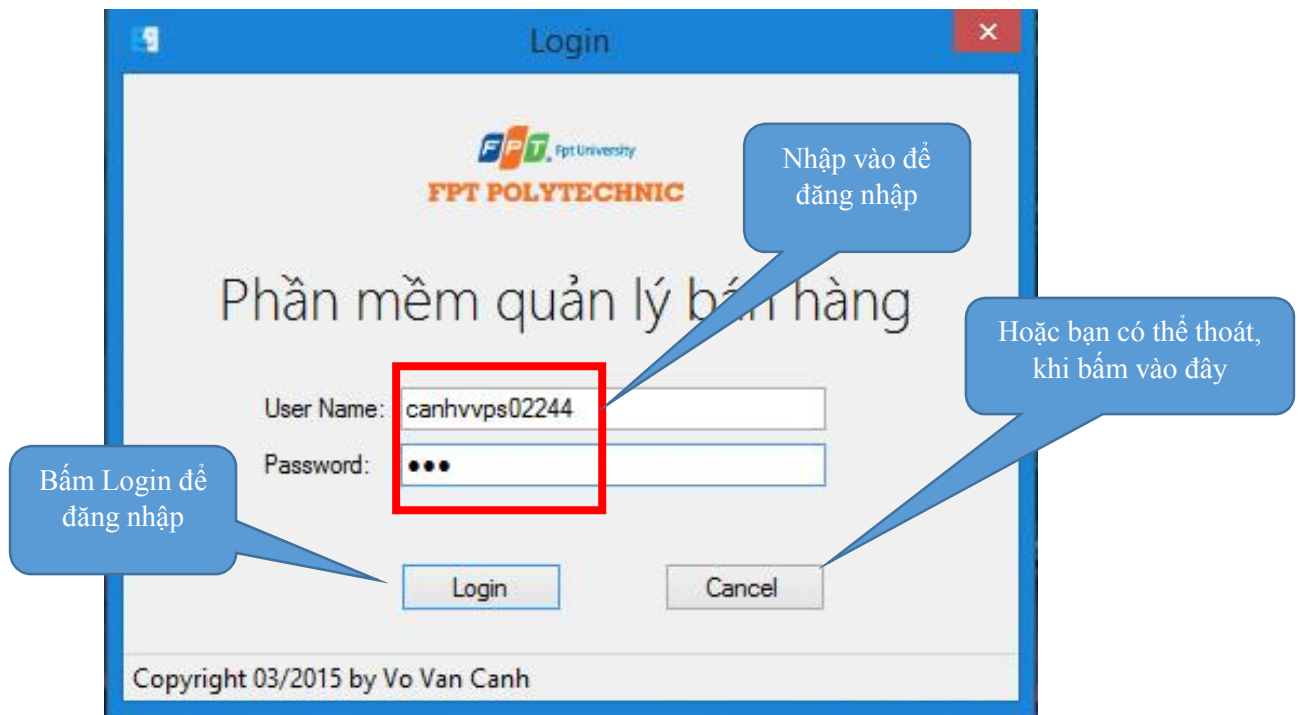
Login

FPT Fpt University
FPT POLYTECHNIC

Nhập vào để đăng nhập

Phần mềm quản lý b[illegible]n hàng

Hoặc bạn có thể thoát, khi bấm vào đây

User Name: canhvvps02244
Password: •••

Bấm Login để đăng nhập

Login
Cancel

Copyright 03/2015 by Vo Van Canh